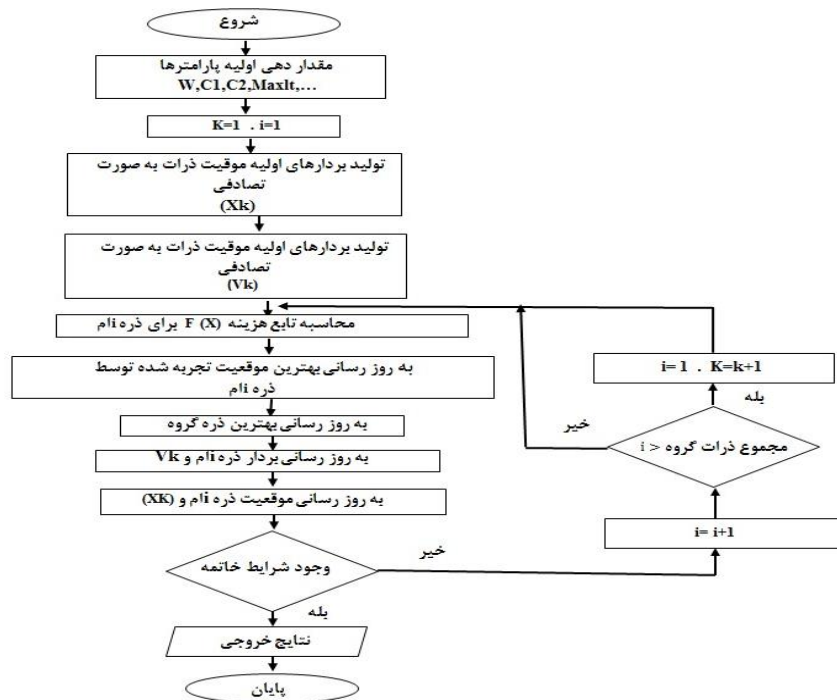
شروع

مقدار دهی اولیه پارامترها
W,C1,C2,MaxIt,...

K=1 . i=1

تولید بردارهای اولیه موقیت ذرات به صورت تصادفی
(Xk)

تولید بردارهای اولیه موقیت ذرات به صورت تصادفی
(Vk)

محاسبه تابع هزینه F (X) برای ذره iام

به روز رسانی بهترین موقعیت تجربه شده توسط ذره iام

به روز رسانی بهترین ذره گروه

به روز رسانی بردار ذره iام و Vk

به روز رسانی موقعیت ذره iام و (XK)

وجود شرایط خاتمه

خیر

بله

نتایج خروجی

پایان

i= i+1

مجموع ذرات گروه < i

خیر

بله

i= 1 . K=k+1